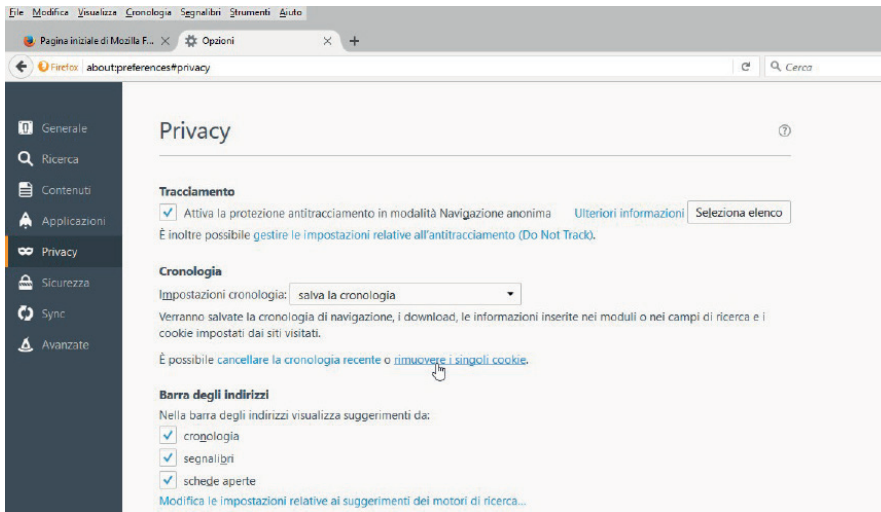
File Modifica Visualizza Cronologia Segnalibri Strumenti Aiuto

Pagina iniziale di Mozilla F... × Opzioni × +

Firefox about:preferences#privacy

Cerca

Generale
Ricerca
Contenuti
Applicazioni
Privacy
Sicurezza
Sync
Avanzate

Privacy

Tracciamento

Attiva la protezione antitracciamento in modalità Navigazione anonima Ulteriori informazioni Seleziona elenco

È inoltre possibile gestire le impostazioni relative all'antitracciamento (Do Not Track).

Cronologia

Impostazioni cronologia: salva la cronologia

Verranno salvate la cronologia di navigazione, i download, le informazioni inserite nei moduli o nei campi di ricerca e i cookie impostati dai siti visitati.

È possibile cancellare la cronologia recente o rimuovere i singoli cookie.

Barra degli indirizzi

Nella barra degli indirizzi visualizza suggerimenti da:

cronologia

segnalibri

schede aperte

Modifica le impostazioni relative ai suggerimenti dei motori di ricerca...